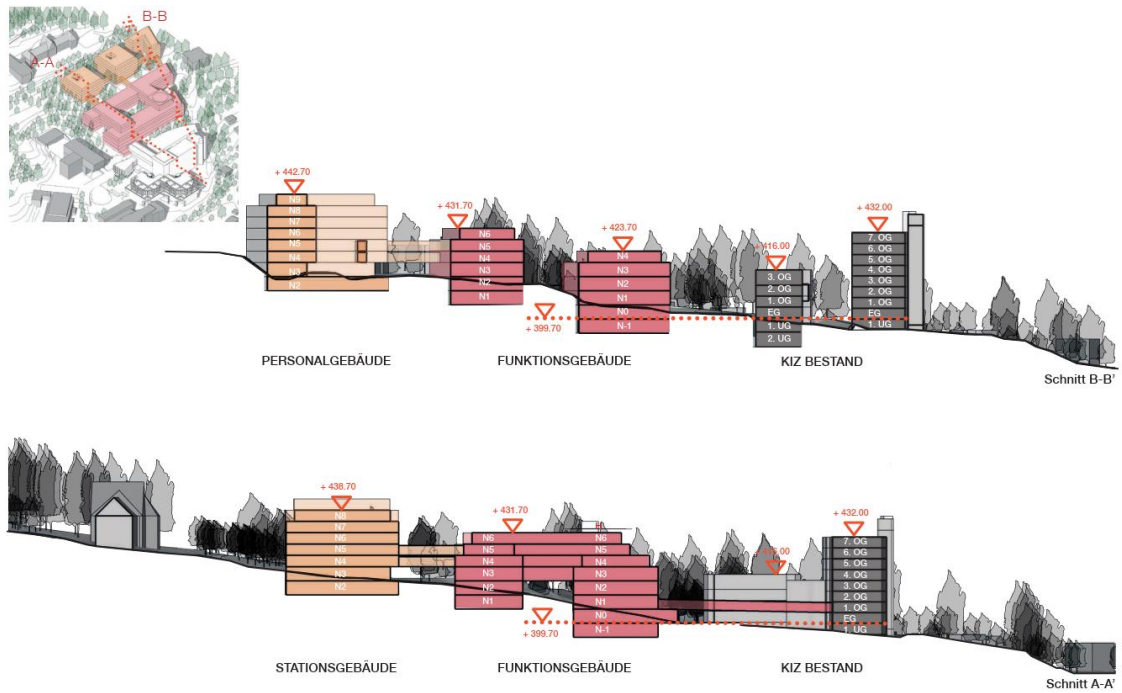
B-B

A-A

+ 442.70

N8
N8
N7
N6
N5
N4
N3
N2

+ 431.70

N6
N5
N4
N3
N2
N1

+ 423.70

N4
N3
N2
N1
N0
N-1

+ 399.70

+ 416.00

3. OG
2. OG
1. OG
EG
1. UG
2. UG

+ 432.00

7. OG
6. OG
5. OG
4. OG
3. OG
2. OG
1. OG
EG
1. UG

PERSONALGEBÄUDE

FUNKTIONSGEBÄUDE

KIZ BESTAND

Schnitt B-B'

+ 438.70

N8
N7
N6
N5
N4
N3
N2

+ 431.70

N6
N5
N4
N3
N2
N1

N6
N5
N4
N3
N2
N1
N0
N-1

+ 399.70

+ 416.00

+ 432.00

7. OG
6. OG
5. OG
4. OG
3. OG
2. OG
1. OG
EG
1. UG

STATIONSGEBÄUDE

FUNKTIONSGEBÄUDE

KIZ BESTAND

Schnitt A-A'